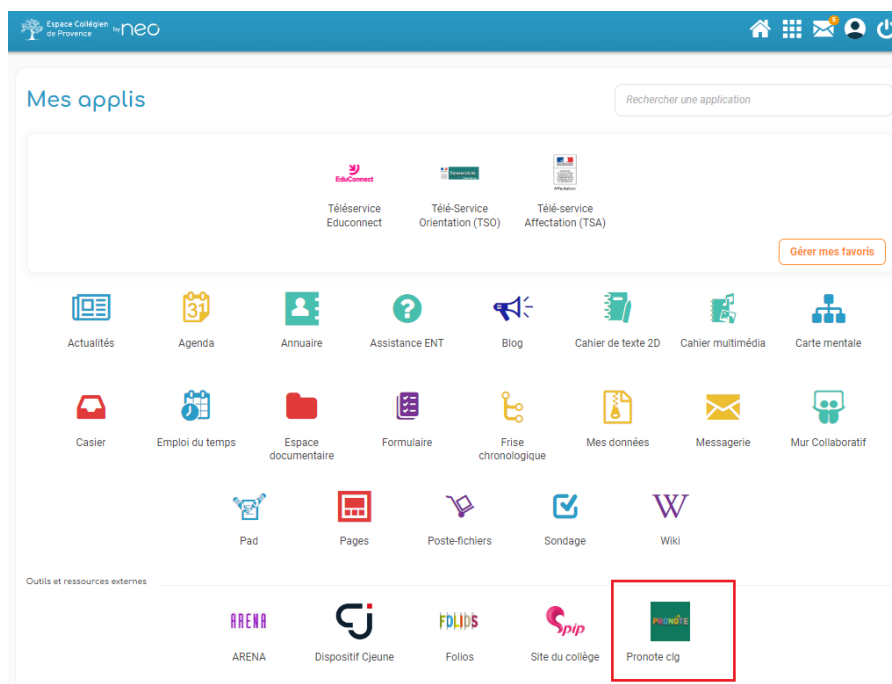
Espace Collégien de Provence by neo

5

Mes applis

Rechercher une application

EduConnect
Téléservice Educonnect

Télé-Service Orientation (TSO)

Affectation
Télé-service Affectation (TSA)

Gérer mes favoris

Actualités
31
Agenda
Annuaire
Assistance ENT
Blog
Cahier de texte 2D
Cahier multimédia
Carte mentale

Casier
Emploi du temps
Espace documentaire
Formulaire
Frise chronologique
Mes données
Messagerie
Mur Collaboratif

Pad
Pages
Poste-fichiers
Sondage
W
Wiki

Outils et ressources externes

ARENA
ARENA
Dispositif Cjeune
FOLIOS
Folios
spip
Site du collège
PRONOTE
Pronote clg